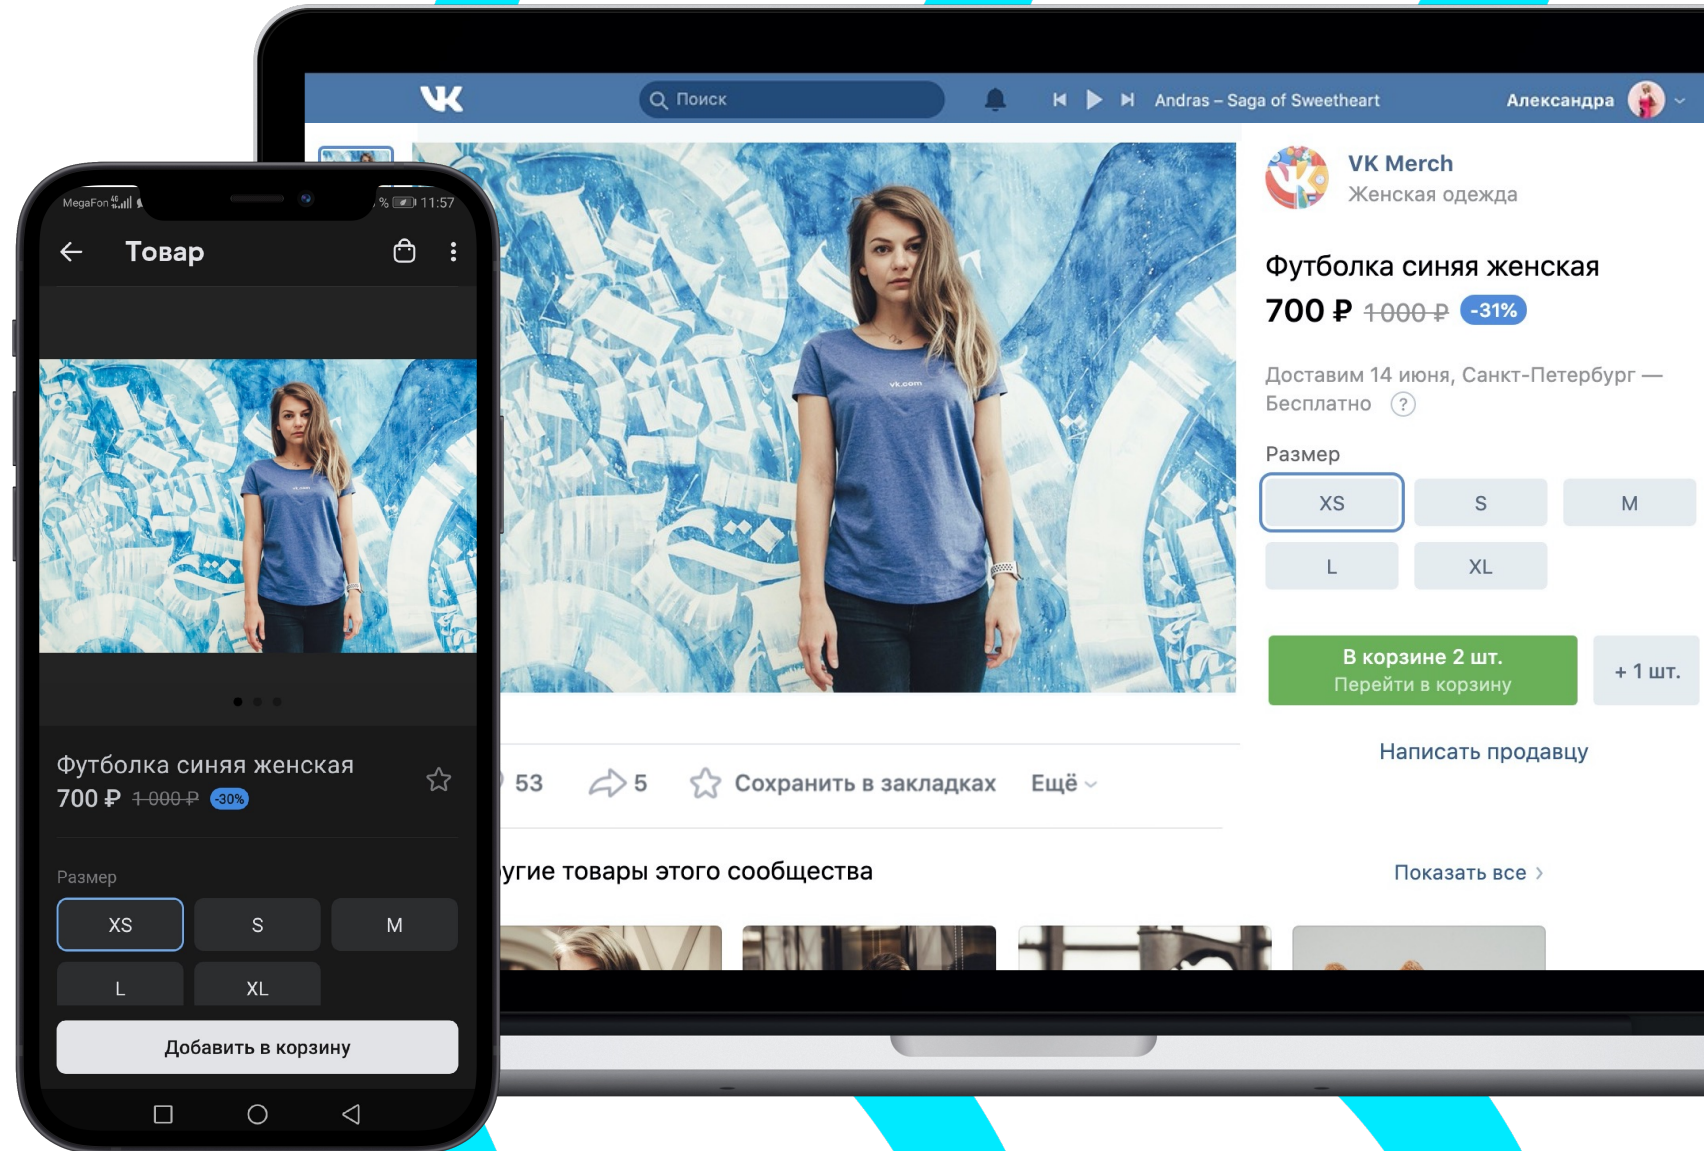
VK

Поиск

Andras – Saga of Sweetheart

Александра

VK Merch
Женская одежда

Футболка синяя женская

700 ₽ 1 000 ₽ -31%

Доставим 14 июня, Санкт-Петербург — Бесплатно ?

Размер

| XS | S | M |
|---|---|---|
| L | XL | |

В корзине 2 шт.
Перейти в корзину

+ 1 шт.

Написать продавцу

53 5 Сохранить в закладках Ещё

угие товары этого сообщества

Показать все

MegaFon 11:57

Товар

Футболка синяя женская

700 ₽ 1 000 ₽ -30%

Размер

| XS | S | M |
|---|---|---|
| L | XL | |

Добавить в корзину